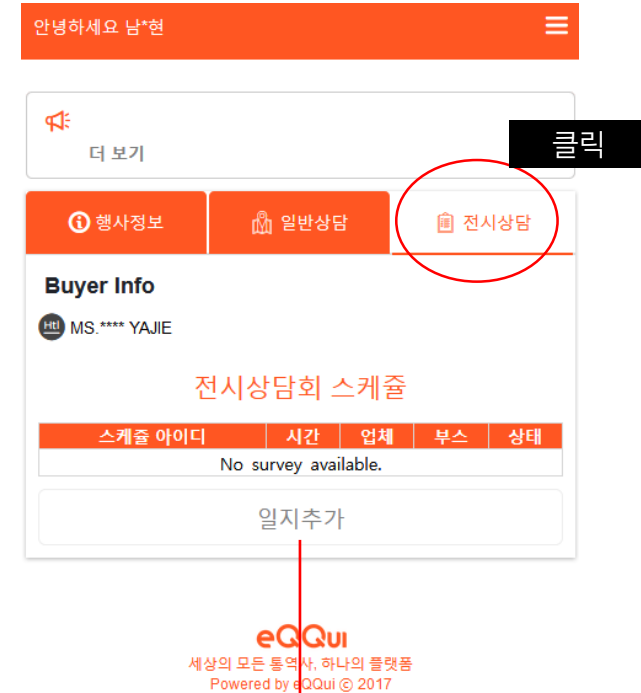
안녕하세요 남*현

더 보기

클릭

행사정보
일반상담
전시상담

Buyer Info

Htl MS.**** YAJIE

전시상담회 스케쥴

| 스케쥴 아이디 | 시간 | 업체 | 부스 | 상태 |
|---|---|---|---|---|
| No survey available. | | | | |

일지추가

eQQui
세상의 모든 통역사, 하나의 플랫폼
Powered by eQQui © 2017